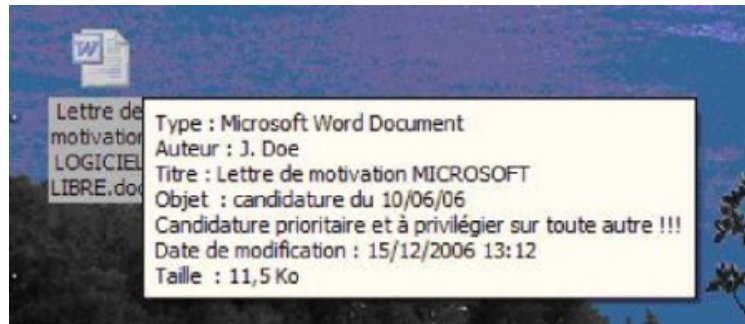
Lettre de motivation LOGICIEL LIBRE.doc

Type : Microsoft Word Document
Auteur : J. Doe
Titre : Lettre de motivation MICROSOFT
Objet : candidature du 10/06/06
Candidature prioritaire et à privilégier sur toute autre !!!
Date de modification : 15/12/2006 13:12
Taille : 11,5 Ko